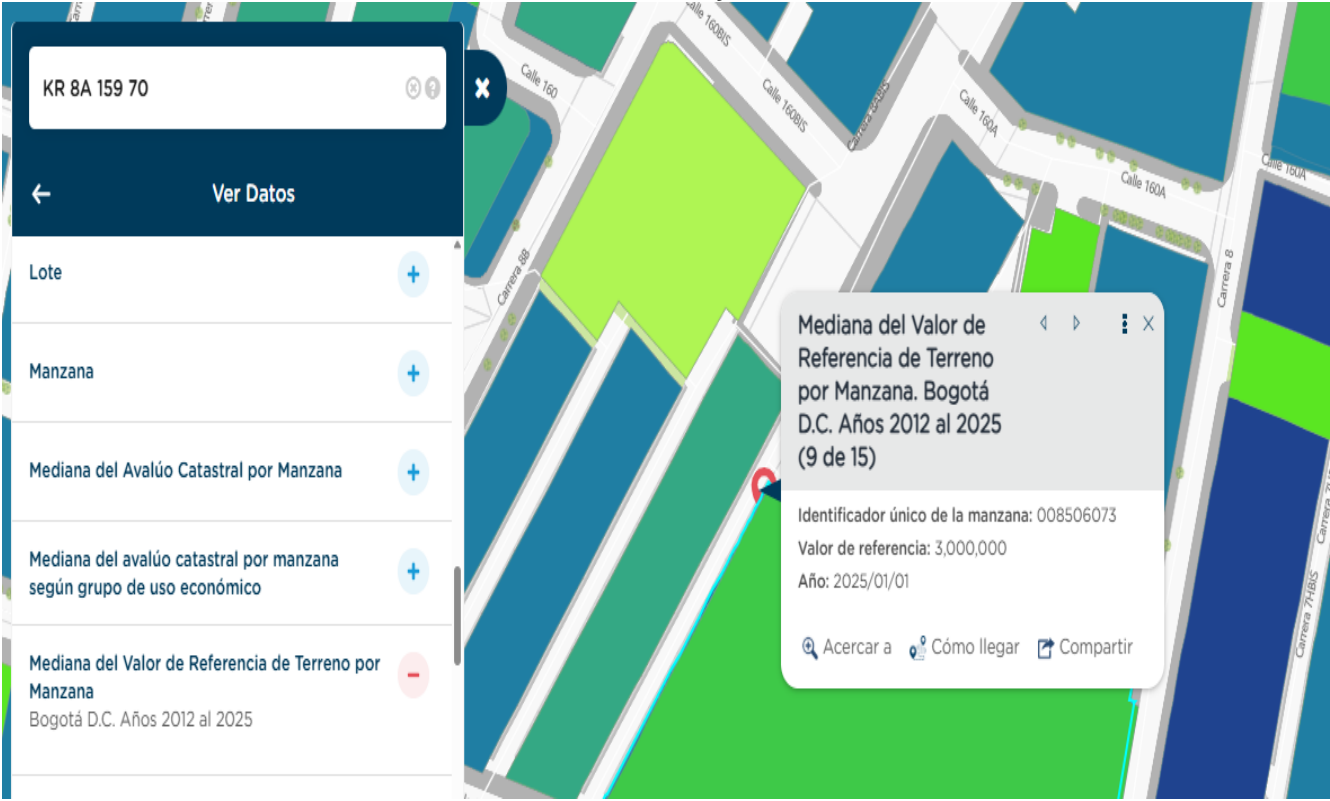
KR 8A 159 70

Ver Datos

Lote

Manzana

Mediana del Avalúo Catastral por Manzana

Mediana del avalúo catastral por manzana según grupo de uso económico

Mediana del Valor de Referencia de Terreno por Manzana
Bogotá D.C. Años 2012 al 2025

Calle 160
Calle 160BIS
Carrera 8BIS
Calle 160A
Calle 160A
Calle 160A
Carrera 8B
Carrera 8
Carrera 7HBIS

Mediana del Valor de Referencia de Terreno por Manzana. Bogotá D.C. Años 2012 al 2025 (9 de 15)

Identificador único de la manzana: 008506073
Valor de referencia: 3,000,000
Año: 2025/01/01

Acercar a
Cómo llegar
Compartir